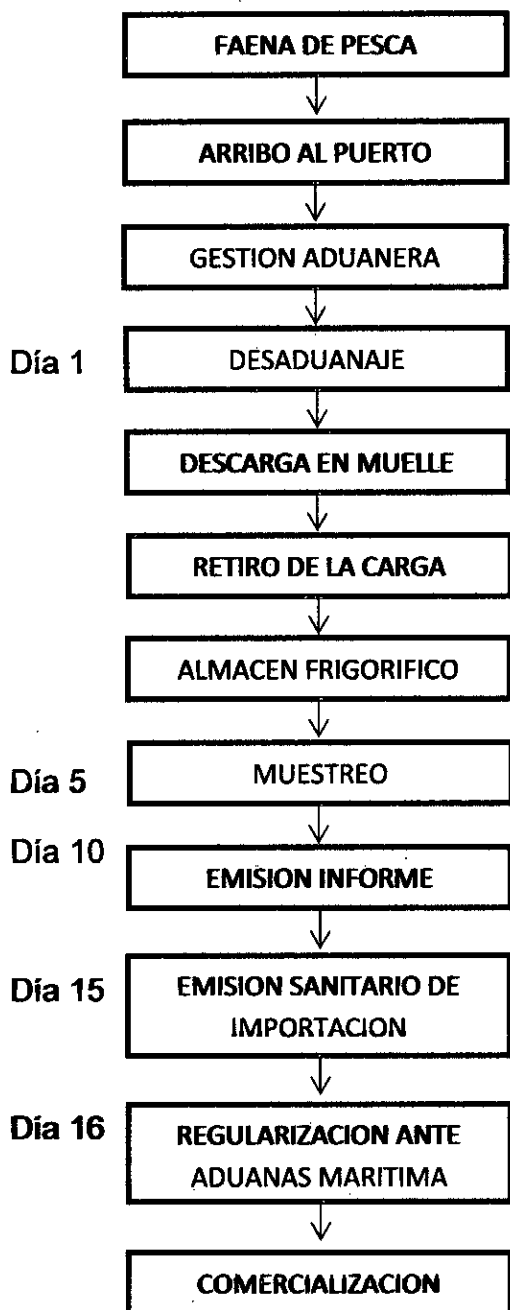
FAENA DE PESCA

ARRIBO AL PUERTO

GESTION ADUANERA

Día 1

DESADUANAJE

DESCARGA EN MUELLE

RETIRO DE LA CARGA

ALMACEN FRIGORIFICO

Día 5

MUESTREO

Día 10

EMISION INFORME

Día 15

EMISION SANITARIO DE IMPORTACION

Día 16

REGULARIZACION ANTE ADUANAS MARITIMA

COMERCIALIZACION